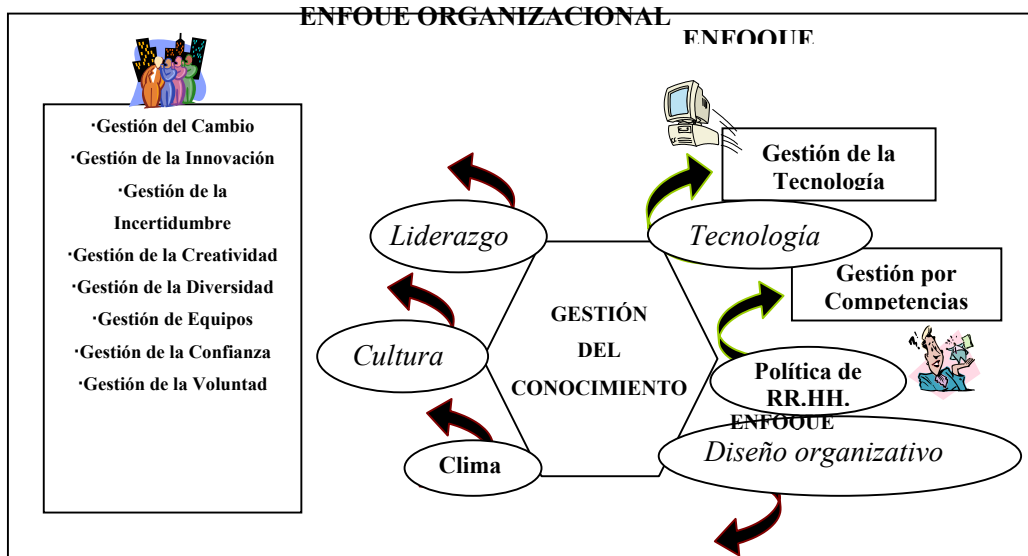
ENFOUE ORGANIZACIONAL

ENFOQUE

·Gestión del Cambio
·Gestión de la Innovación
·Gestión de la Incertidumbre
·Gestión de la Creatividad
·Gestión de la Diversidad
·Gestión de Equipos
·Gestión de la Confianza
·Gestión de la Voluntad

Gestión de la Tecnología

Liderazgo

Tecnología

Gestión por Competencias

Cultura

GESTIÓN DEL CONOCIMIENTO

Política de RR.HH.

ENFOQUE

Clima

Diseño organizativo